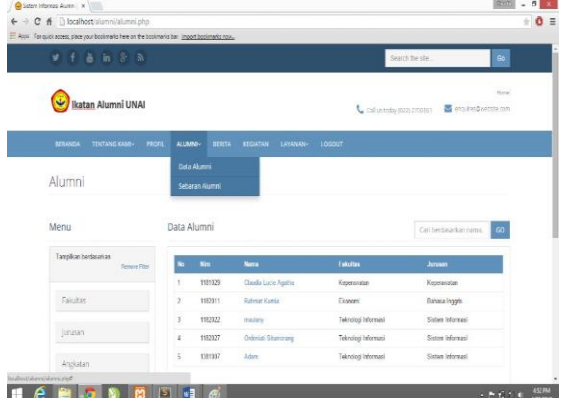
Sistem Informasi Alumni ×

localhost/alumni/alumni.php

Apps For quick access, place your bookmarks here on the bookmarks bar. Import bookmarks now...

Search the site... Go

Ikatan Alumni UNAI

Home

Call us today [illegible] enquiries@website.com

BERANDA TENTANG KAMI PROFIL ALUMNI BERITA KEGIATAN LAYANAN LOGOUT

Data Alumni

Sebaran Alumni

Alumni

Menu

Tampilkan berdasarkan Remove Filter

Fakultas

Jurusan

Angkatan

Data Alumni

Cari berdasarkan nama GO

| No | Nim | Nama | Fakultas | Jurusan |
|---|---|---|---|---|
| 1 | 1101329 | Claudia Lucia Agatha | Keperawatan | Keperawatan |
| 2 | 1102011 | Rahmat Kurnia | Ekonomi | Bahasa Inggris |
| 3 | 1102322 | mastery | Teknologi Informasi | Sistem Informasi |
| 4 | 1102327 | Ordinlati Sihombing | Teknologi Informasi | Sistem Informasi |
| 5 | 1301807 | Adam | Teknologi Informasi | Sistem Informasi |

localhost/alumni/alumni.php#

4:52 PM